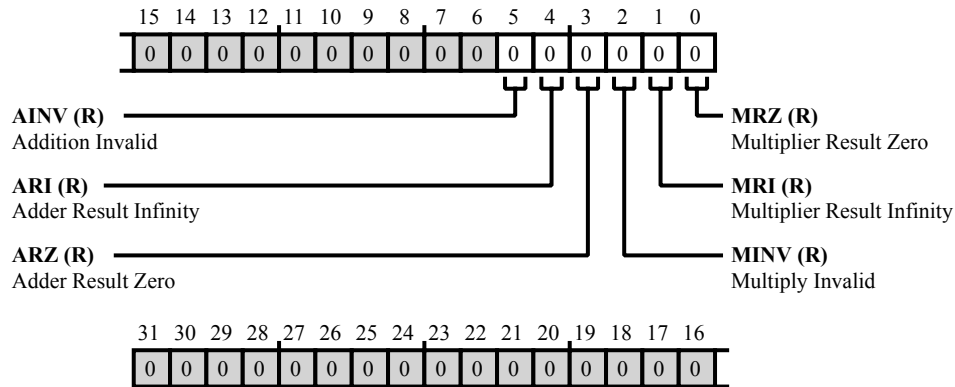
15 14 13 12 11 10 9 8 7 6 5 4 3 2 1 0

| 0 | 0 | 0 | 0 | 0 | 0 | 0 | 0 | 0 | 0 | 0 | 0 | 0 | 0 | 0 | 0 |
|---|---|---|---|---|---|---|---|---|---|---|---|---|---|---|---|

**AINV (R)**
Addition Invalid

**ARI (R)**
Adder Result Infinity

**ARZ (R)**
Adder Result Zero

**MRZ (R)**
Multiplier Result Zero

**MRI (R)**
Multiplier Result Infinity

**MINV (R)**
Multiply Invalid

31 30 29 28 27 26 25 24 23 22 21 20 19 18 17 16

| 0 | 0 | 0 | 0 | 0 | 0 | 0 | 0 | 0 | 0 | 0 | 0 | 0 | 0 | 0 | 0 |
|---|---|---|---|---|---|---|---|---|---|---|---|---|---|---|---|